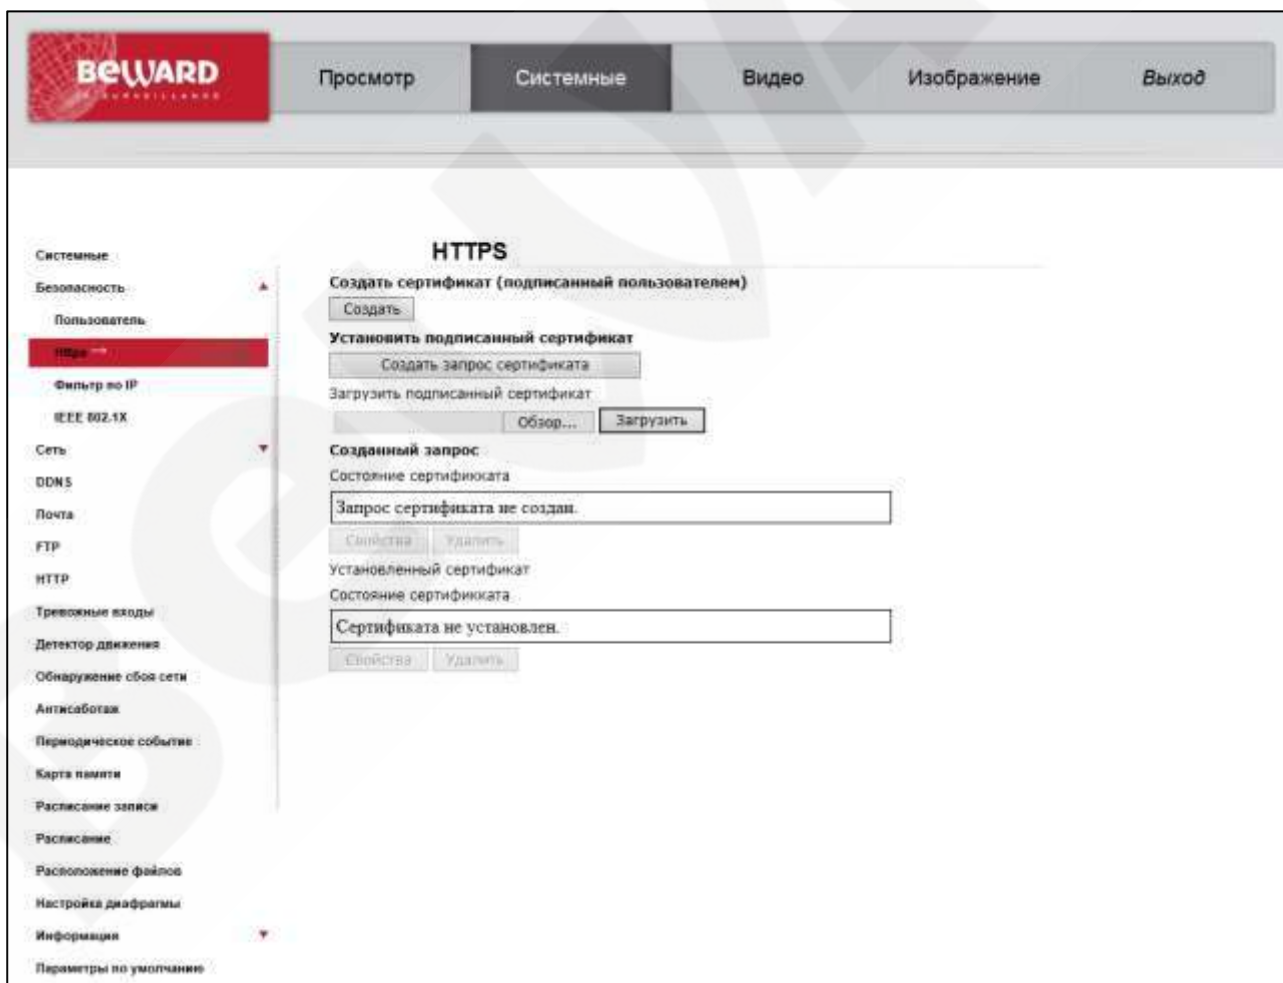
BeWARD

Просмотр Системные Видео Изображение Выход

Системные
Безопасность
Пользователь
Https
Фильтр по IP
IEEE 802.1X
Сеть
DDNS
Почта
FTP
HTTP
Тревожные входы
Детектор движения
Обнаружение сбоя сети
Антисаботаж
Периодическое событие
Карта памяти
Расписание записи
Расписание
Расположение файлов
Настройка диафрагмы
Информация
Параметры по умолчанию

HTTPS

Создать сертификат (подписанный пользователем)
Создать
Установить подписанный сертификат
Создать запрос сертификата
Загрузить подписанный сертификат
Обзор... Загрузить
Созданный запрос
Состояние сертификата
Запрос сертификата не создан.
Свойства Удалить
Установленный сертификат
Состояние сертификата
Сертификата не установлен.
Свойства Удалить